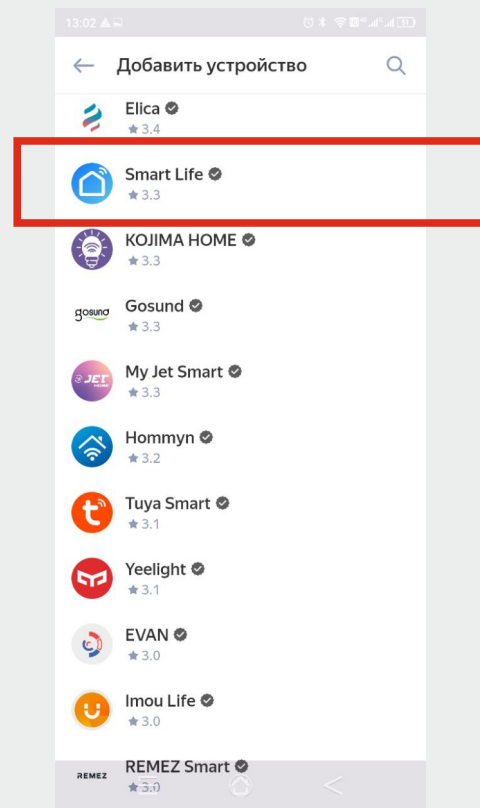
13:02

Добавить устройство

Elica
3.4

Smart Life
3.3

KOJIMA HOME
3.3

gosund
Gosund
3.3

JET
My Jet Smart
3.3

Hommyn
3.2

Tuya Smart
3.1

Yeelight
3.1

EVAN
3.0

Imou Life
3.0

REMEZ
REMEZ Smart
3.0